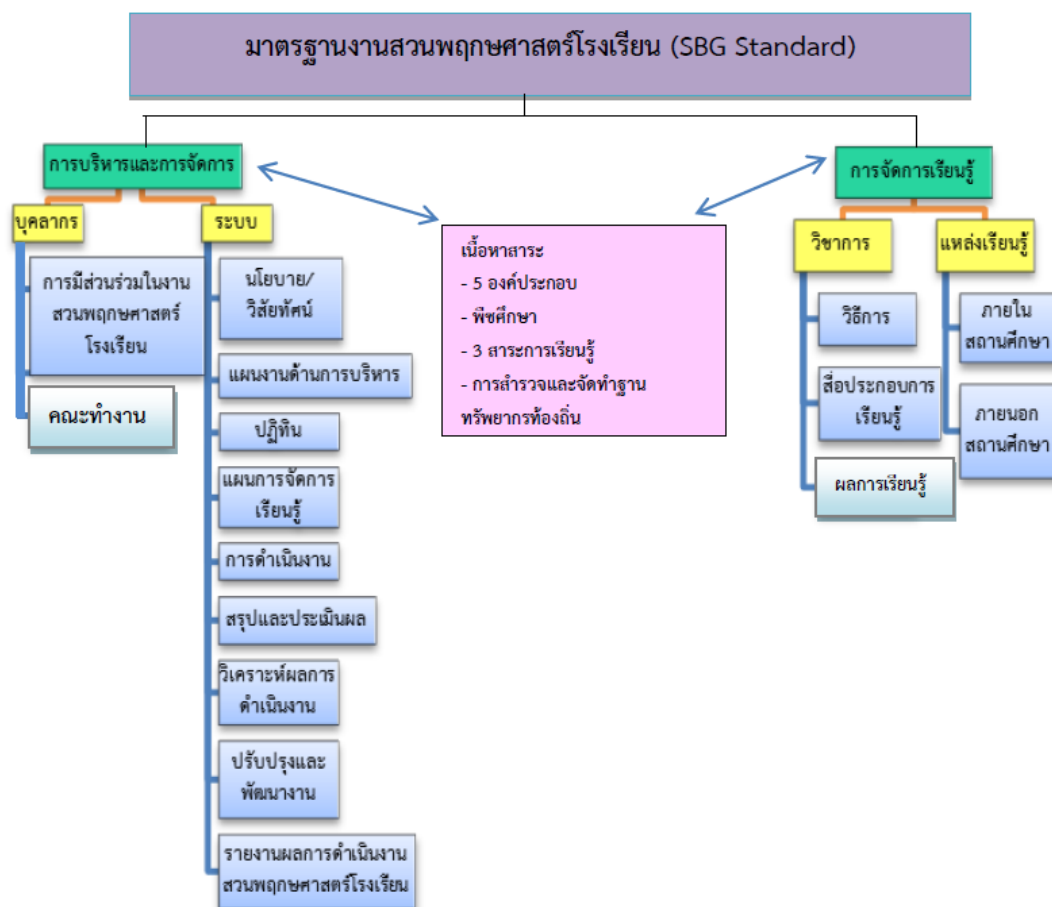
มาตรฐานงานสวนพฤกษศาสตร์โรงเรียน (SBG Standard)

การบริหารและการจัดการ

บุคลากร

การมีส่วนร่วมในงานสวนพฤกษศาสตร์โรงเรียน

คณะทำงาน

ระบบ

นโยบาย/วิสัยทัศน์

แผนงานด้านการบริหาร

ปฏิทิน

แผนการจัดการเรียนรู้

การดำเนินงาน

สรุปและประเมินผล

วิเคราะห์ผลการดำเนินงาน

ปรับปรุงและพัฒนางาน

รายงานผลการดำเนินงานสวนพฤกษศาสตร์โรงเรียน

เนื้อหาสาระ
- 5 องค์ประกอบ
- พืชศึกษา
- 3 สาระการเรียนรู้
- การสำรวจและจัดทำฐานทรัพยากรท้องถิ่น

การจัดการเรียนรู้

วิชาการ

วิธีการ

สื่อประกอบการเรียนรู้

ผลการเรียนรู้

แหล่งเรียนรู้

ภายในสถานศึกษา

ภายนอกสถานศึกษา